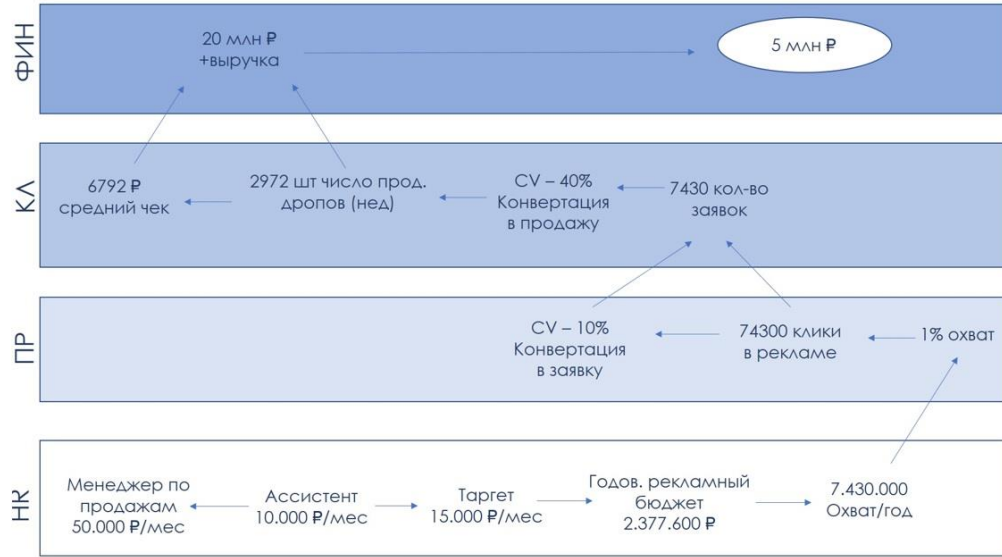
ФИН

20 млн ₽
+выручка

5 млн ₽

КЛ

6792 ₽
средний чек

2972 шт число прод. дропов (нед)

CV – 40%
Конвертация
в продажу

7430 кол-во
заявок

ПР

CV – 10%
Конвертация
в заявку

74300 клики
в рекламе

1% охват

НК

Менеджер по
продажам
50.000 ₽/мес

Ассистент
10.000 ₽/мес

Таргет
15.000 ₽/мес

Годов. рекламный
бюджет
2.377.600 ₽

7.430.000
Охват/год